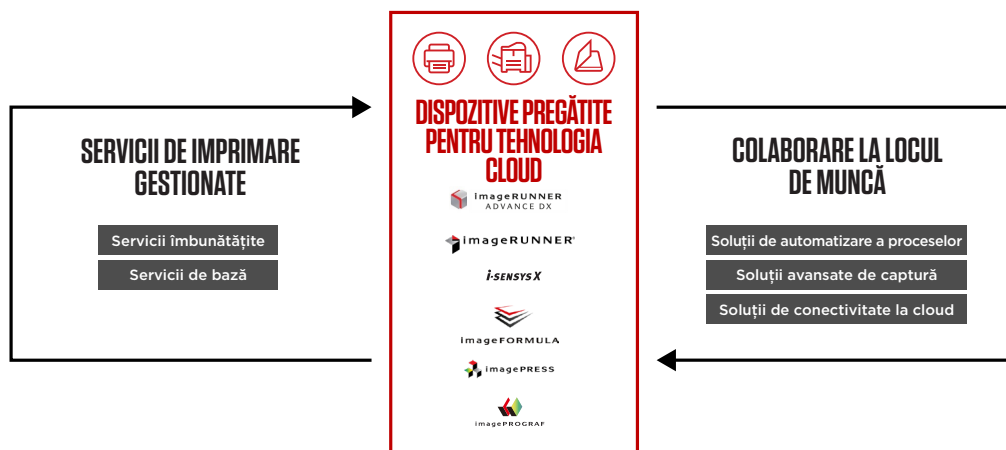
SERVICII DE IMPRIMARE GESTIONATE

Servicii îmbunătățite

Servicii de bază

DISPOZITIVE PREGĂTITE PENTRU TEHNOLOGIA CLOUD

imageRUNNER ADVANCE DX

imageRUNNER

i-SENSYS X

imageFORMULA

imagePRESS

imagePROGRAF

COLABORARE LA LOCUL DE MUNCĂ

Soluții de automatizare a proceselor

Soluții avansate de captură

Soluții de conectivitate la cloud